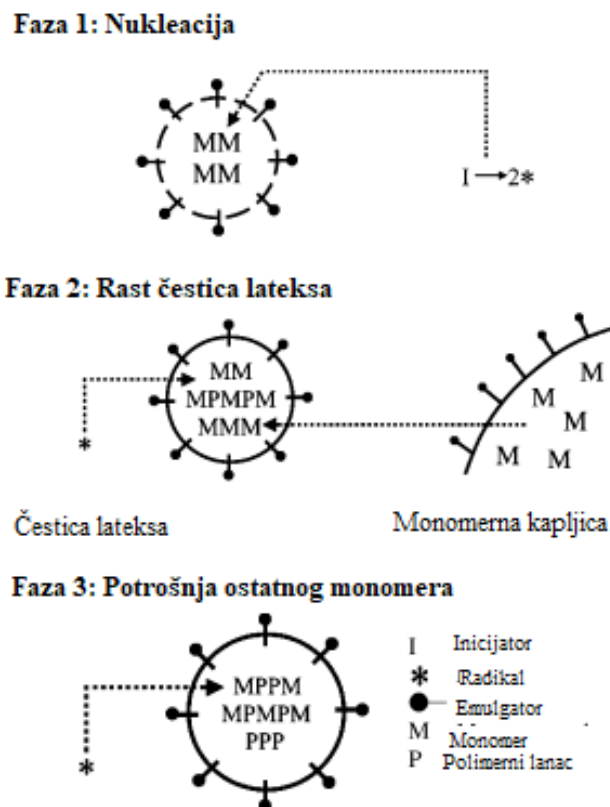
Faza 1: Nukleacija

MM
MM

I → 2*

Faza 2: Rast čestica lateksa

MM
MPMPM
MMM

*

M
M
M
M
M

Čestica lateksa

Monomerna kapljica

Faza 3: Potrošnja ostatnog monomera

MPPM
MPMPM
PPP

*

I Inicijator
* Radikal
Emulgator
M Monomer
P Polimerni lanac